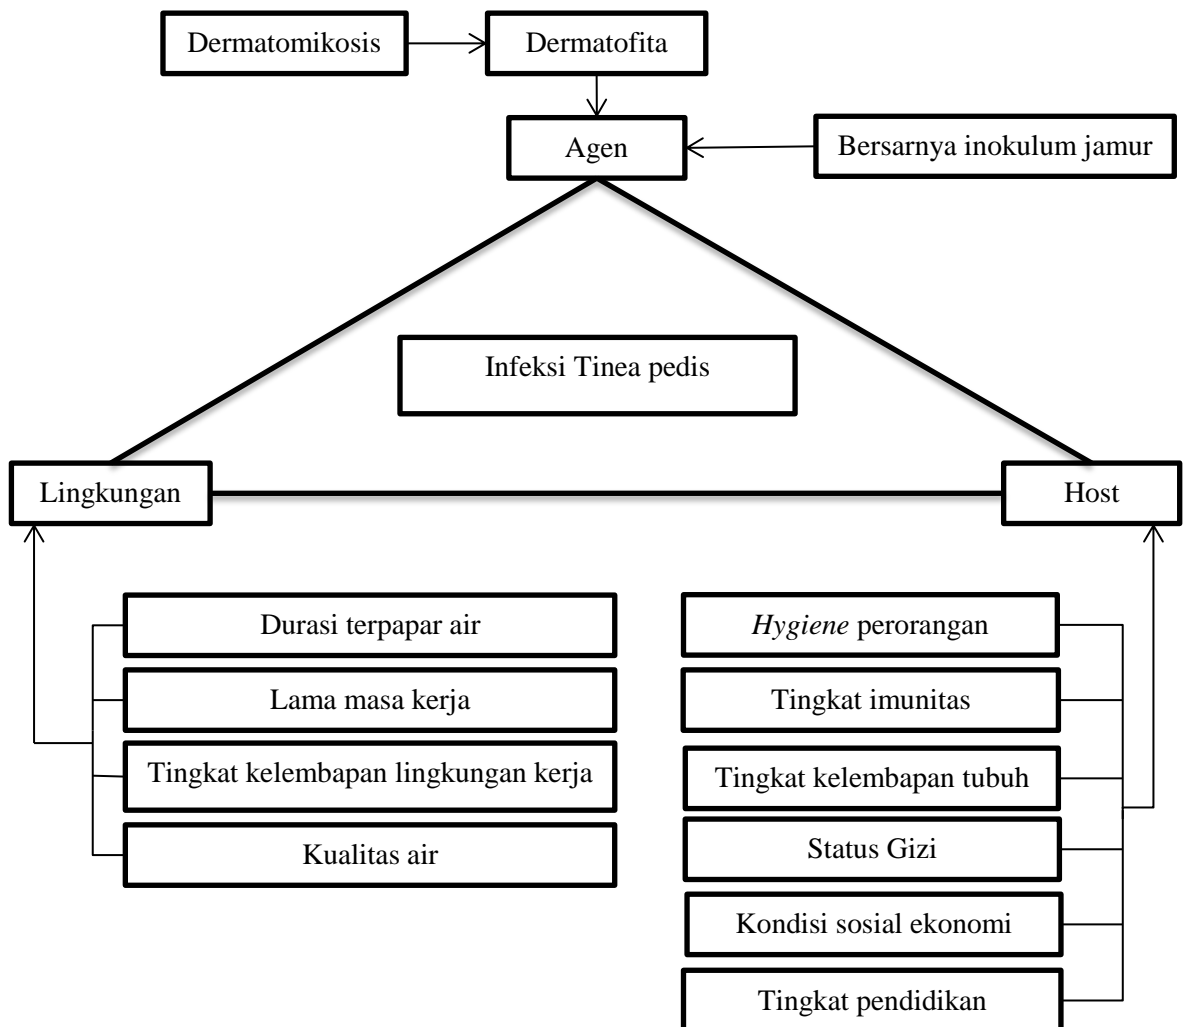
Dermatomikosis

Dermatofita

Agen

Bersarnya inokulum jamur

Infeksi Tinea pedis

Lingkungan

Host

Durasi terpapar air

Lama masa kerja

Tingkat kelembapan lingkungan kerja

Kualitas air

*Hygiene* perorangan

Tingkat imunitas

Tingkat kelembapan tubuh

Status Gizi

Kondisi sosial ekonomi

Tingkat pendidikan